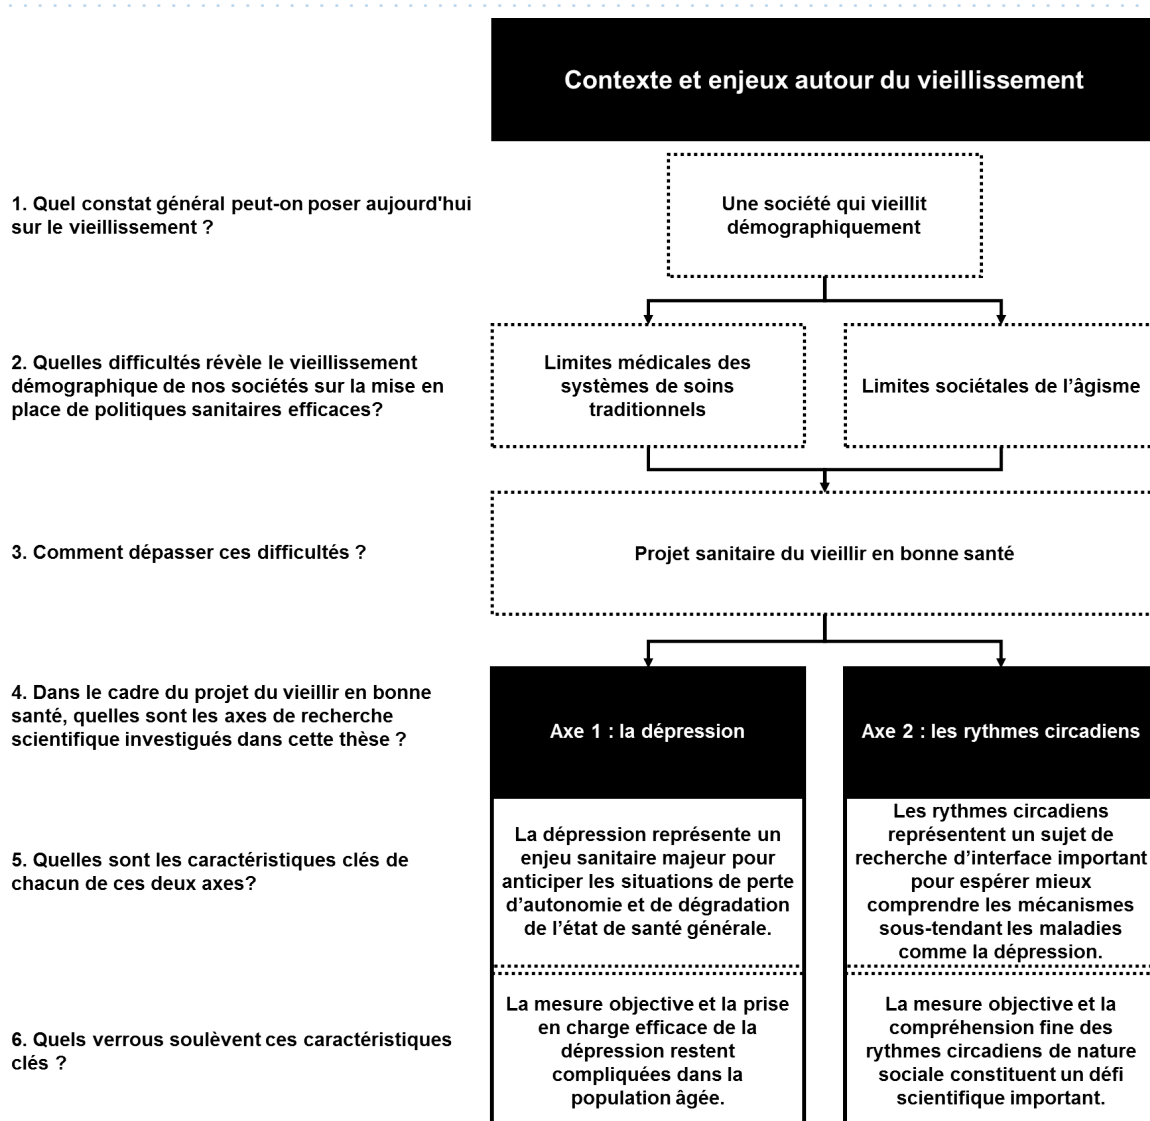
Contexte et enjeux autour du vieillissement

1. Quel constat général peut-on poser aujourd'hui sur le vieillissement ?

Une société qui vieillit démographiquement

2. Quelles difficultés révèle le vieillissement démographique de nos sociétés sur la mise en place de politiques sanitaires efficaces?

Limites médicales des systèmes de soins traditionnels

Limites sociétales de l’âgisme

3. Comment dépasser ces difficultés ?

Projet sanitaire du vieillir en bonne santé

4. Dans le cadre du projet du vieillir en bonne santé, quelles sont les axes de recherche scientifique investigués dans cette thèse ?

Axe 1 : la dépression

Axe 2 : les rythmes circadiens

5. Quelles sont les caractéristiques clés de chacun de ces deux axes?

La dépression représente un enjeu sanitaire majeur pour anticiper les situations de perte d’autonomie et de dégradation de l’état de santé générale.

Les rythmes circadiens représentent un sujet de recherche d’interface important pour espérer mieux comprendre les mécanismes sous-tendant les maladies comme la dépression.

6. Quels verrous soulèvent ces caractéristiques clés ?

La mesure objective et la prise en charge efficace de la dépression restent compliquées dans la population âgée.

La mesure objective et la compréhension fine des rythmes circadiens de nature sociale constituent un défi scientifique important.